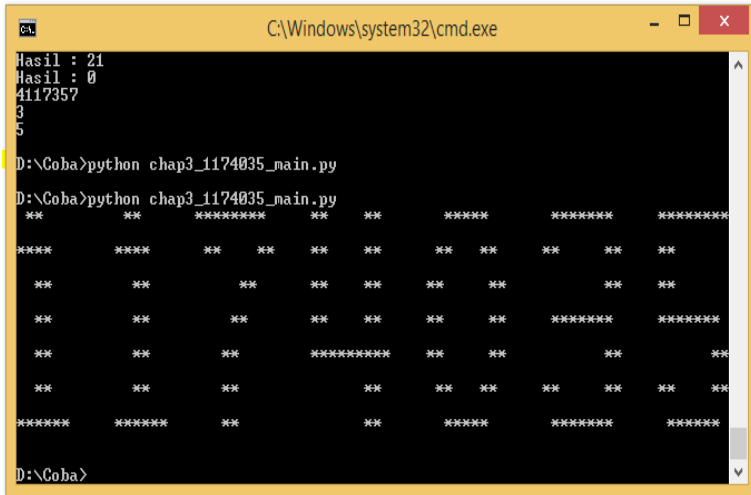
C:\Windows\system32\cmd.exe

Hasil : 21
Hasil : 0
4117357
3
5

D:\Coba>python chap3_1174035_main.py

D:\Coba>python chap3_1174035_main.py
 **        **      ********     **     **       *****       *******     ********

****       ****      **    **    **     **      **    **     **     **     **

  **        **          **      **     **     **      **           **     **

  **        **         **       **     **     **      **     *******     *******

  **        **        **        *********     **      **           **           **

  **        **        **               **      **    **     **     **     **    **

******     ******     **               **       *****       *******      ******

D:\Coba>